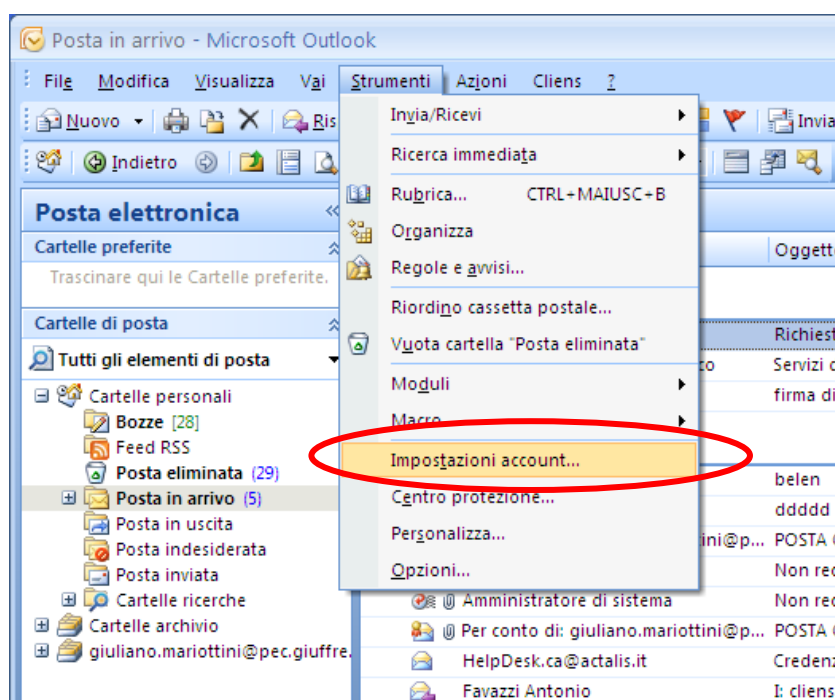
Posta in arrivo - Microsoft Outlook

File Modifica Visualizza Vai Strumenti Azioni Cliens ?

Nuovo Ris Invia

Indietro

Posta elettronica

Cartelle preferite

Trascinare qui le Cartelle preferite.

Cartelle di posta

Tutti gli elementi di posta

Cartelle personali
Bozze [28]
Feed RSS
Posta eliminata (29)
Posta in arrivo (5)
Posta in uscita
Posta indesiderata
Posta inviata
Cartelle ricerche
Cartelle archivio
giuliano.mariottini@pec.giuffre.

Invia/Ricevi
Ricerca immediata
Rubrica... CTRL+MAIUSC+B
Organizza
Regole e avvisi...
Riordino cassetta postale...
Vuota cartella "Posta eliminata"
Moduli
Macro
Impostazioni account...
Centro protezione...
Personalizza...
Opzioni...

Oggett
Richiest
co Servizi c
firma di
belen
ddddd
tini@p... POSTA C
Non rec
Amministratore di sistema Non rec
Per conto di: giuliano.mariottini@p... POSTA C
HelpDesk.ca@actalis.it Credenz
Favazzi Antonio I: cliens